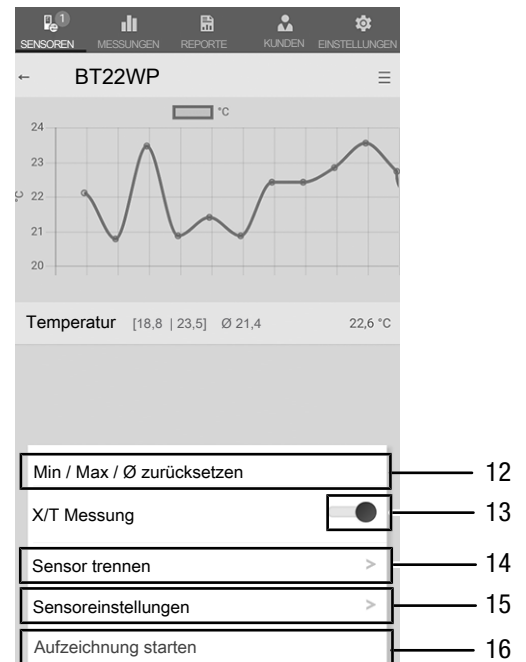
1
SENSOREN MESSUNGEN REPORTE KUNDEN EINSTELLUNGEN

← BT22WP ☰

°C

24
23
22
21
20
°C

Temperatur [18,8 | 23,5] Ø 21,4 22,6 °C

Min / Max / Ø zurücksetzen
12

X/T Messung
13

Sensor trennen >
14

Sensoreinstellungen >
15

Aufzeichnung starten
16